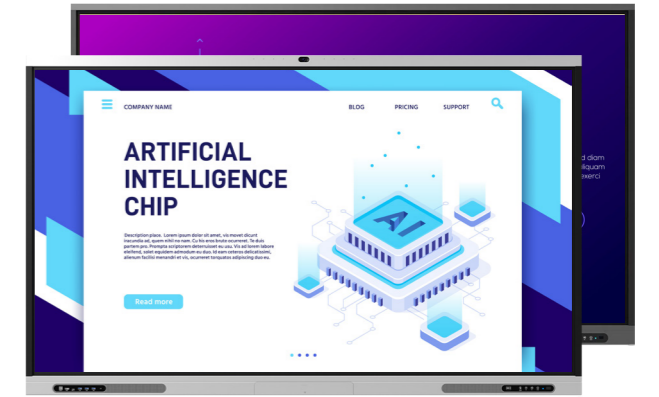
COMPANY NAME
BLOG PRICING SUPPORT

ARTIFICIAL INTELLIGENCE CHIP

Description place. Lorem ipsum dolor sit amet, vix movet dicunt iucundo et, quem nihil no nam. Cu his eros bruto eummet. Te duis partem pro. Possim scriptorem deterruisset usu. Vis ad lorem labore eleifend, soleat equidem salutandi eu vis. Lorem ipsum dolor sit amet, vix movet dicunt iucundo et, quem nihil no nam, cum ad labore, ius illum facilisi menandri et vis, consequat et dolore dolendum dies.

Read more

AI

d diam
ue
xerci